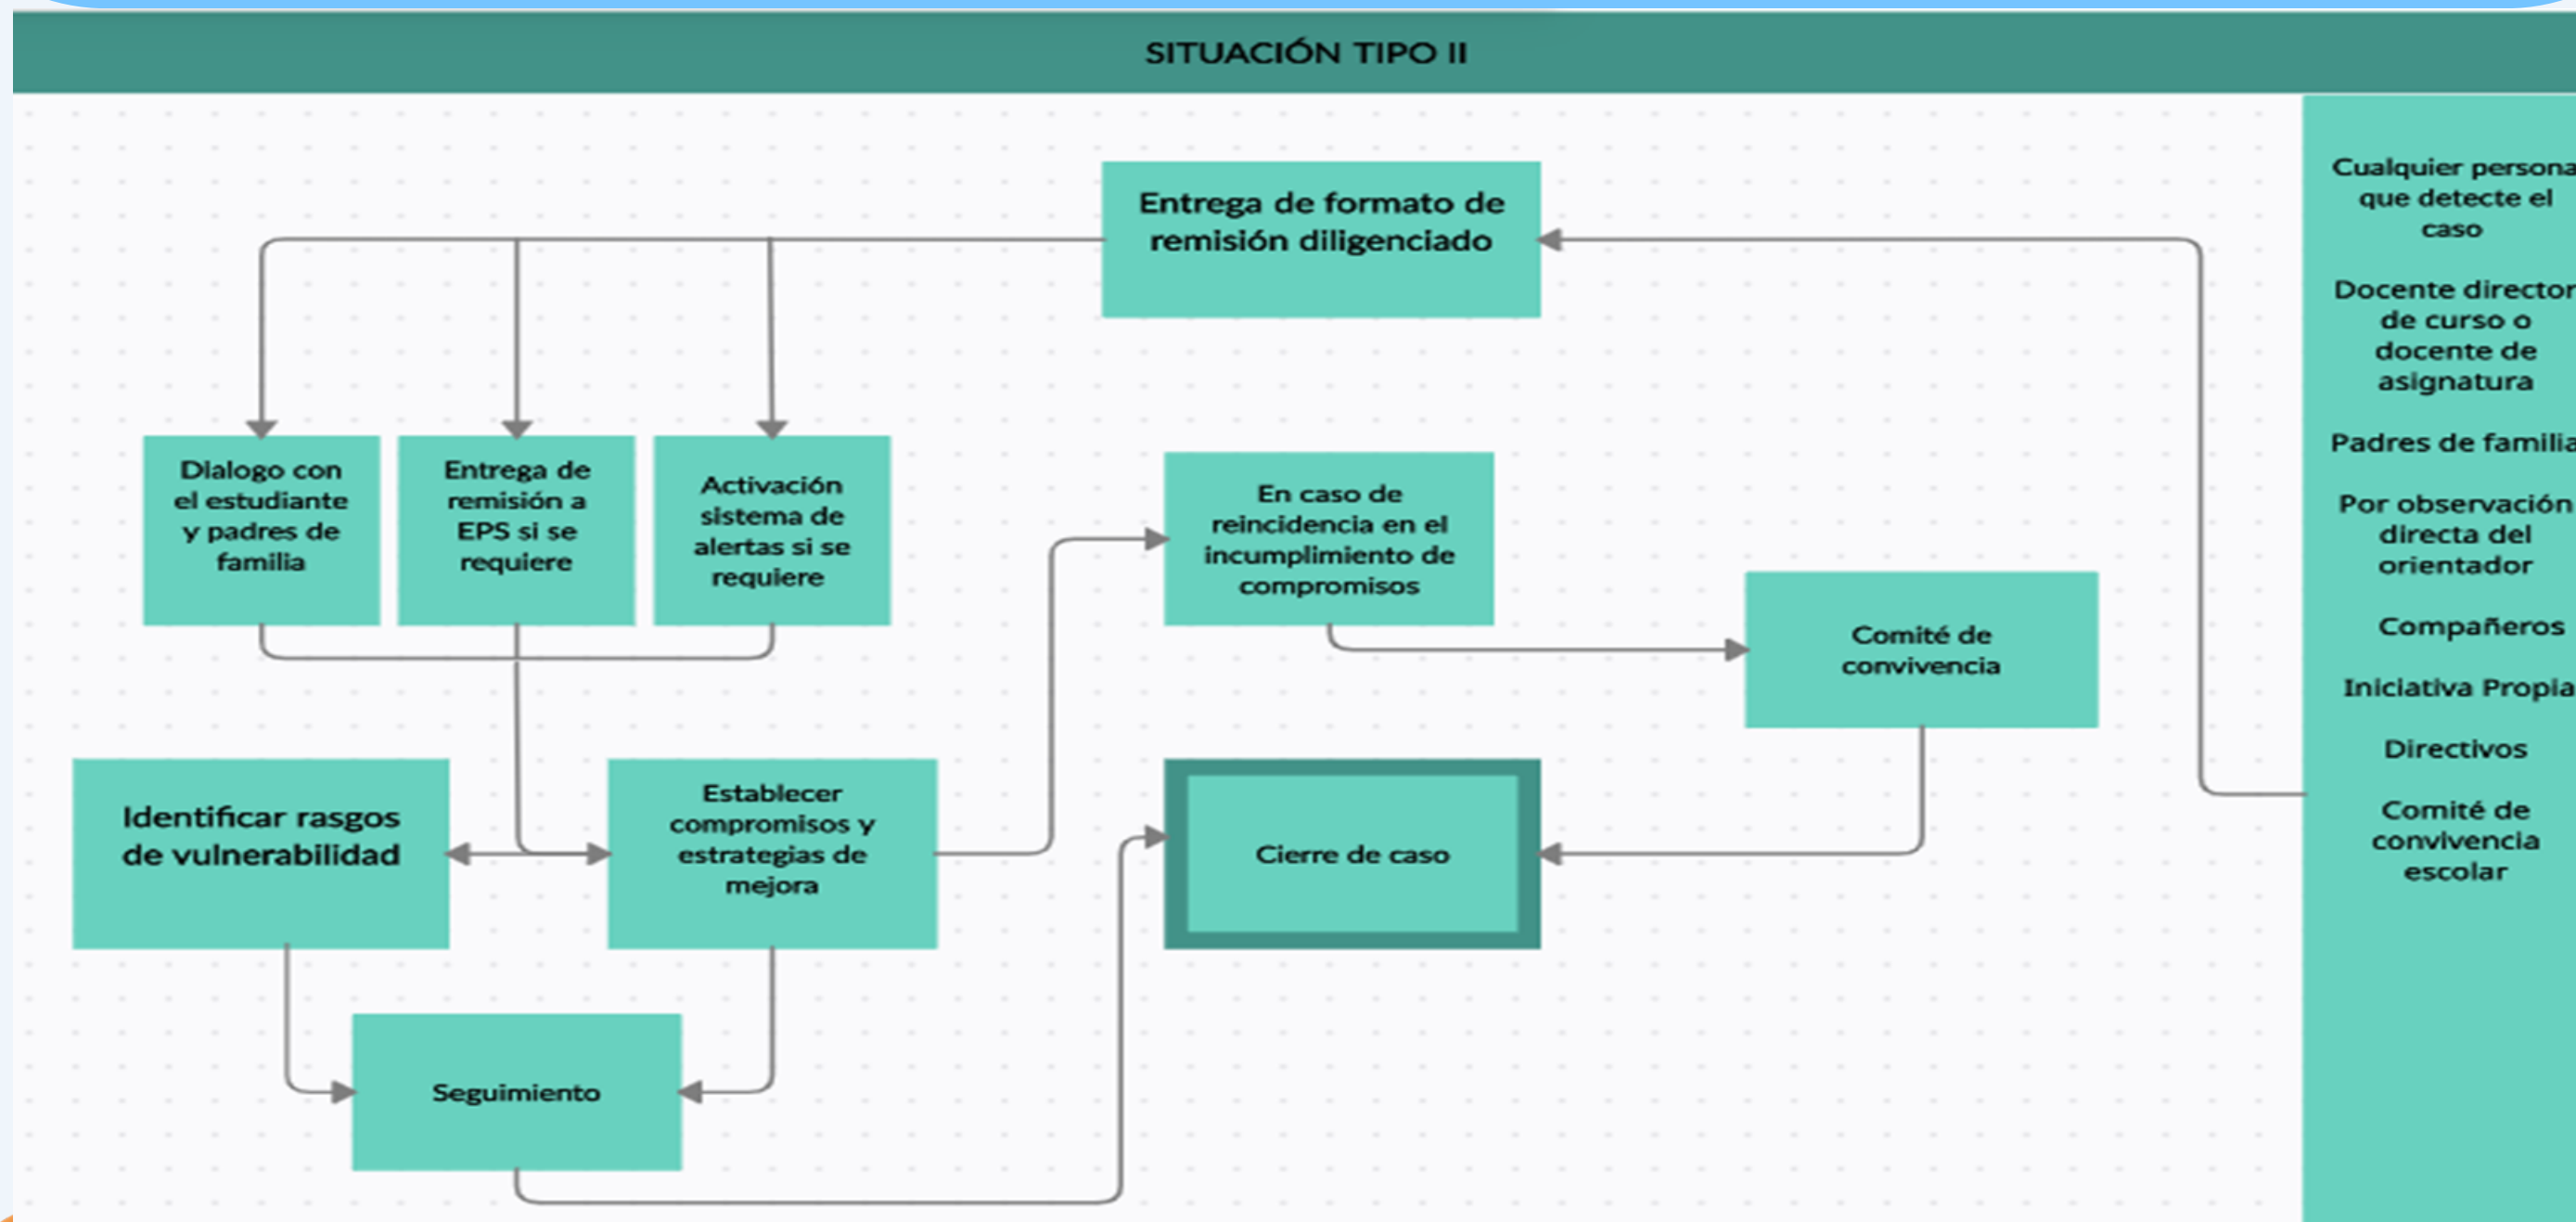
SITUACIÓN TIPO II

Entrega de formato de remisión diligenciado

Dialogo con el estudiante y padres de familia

Entrega de remisión a EPS si se requiere

Activación sistema de alertas si se requiere

En caso de reincidencia en el incumplimiento de compromisos

Comité de convivencia

Identificar rasgos de vulnerabilidad

Establecer compromisos y estrategias de mejora

Cierre de caso

Seguimiento

Cualquier persona que detecte el caso

Docente director de curso o docente de asignatura

Padres de familia

Por observación directa del orientador

Compañeros

Iniciativa Propia

Directivos

Comité de convivencia escolar